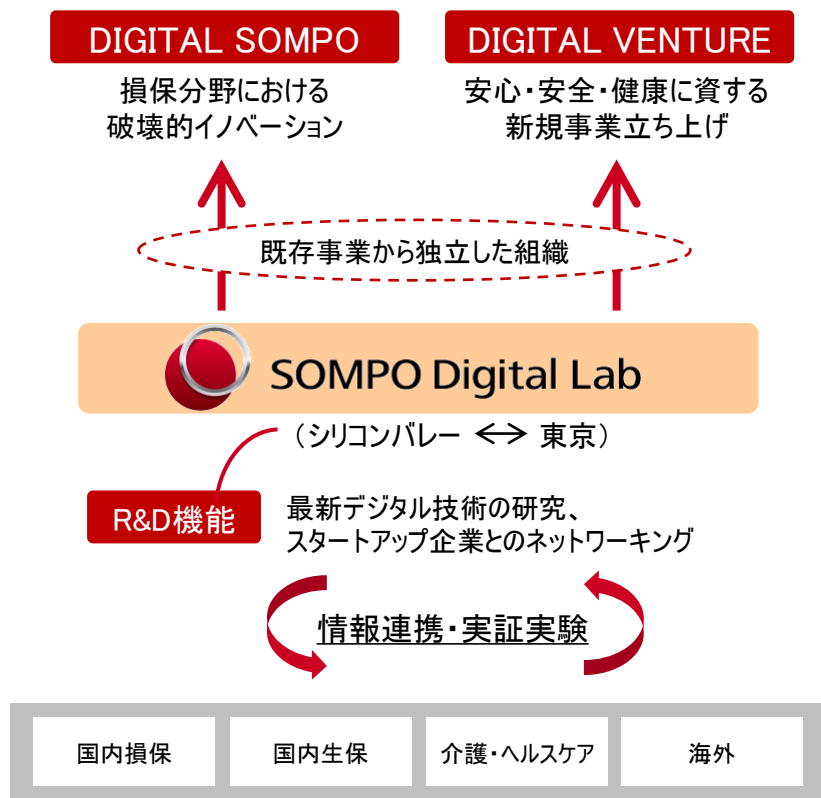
DIGITAL SOMPO

損保分野における
破壊的イノベーション

DIGITAL VENTURE

安心・安全・健康に資する
新規事業立ち上げ

既存事業から独立した組織

SOMPO Digital Lab

（シリコンバレー <-> 東京）

R&D機能

最新デジタル技術の研究、
スタートアップ企業とのネットワーキング

情報連携・実証実験

国内損保

国内生保

介護・ヘルスケア

海外